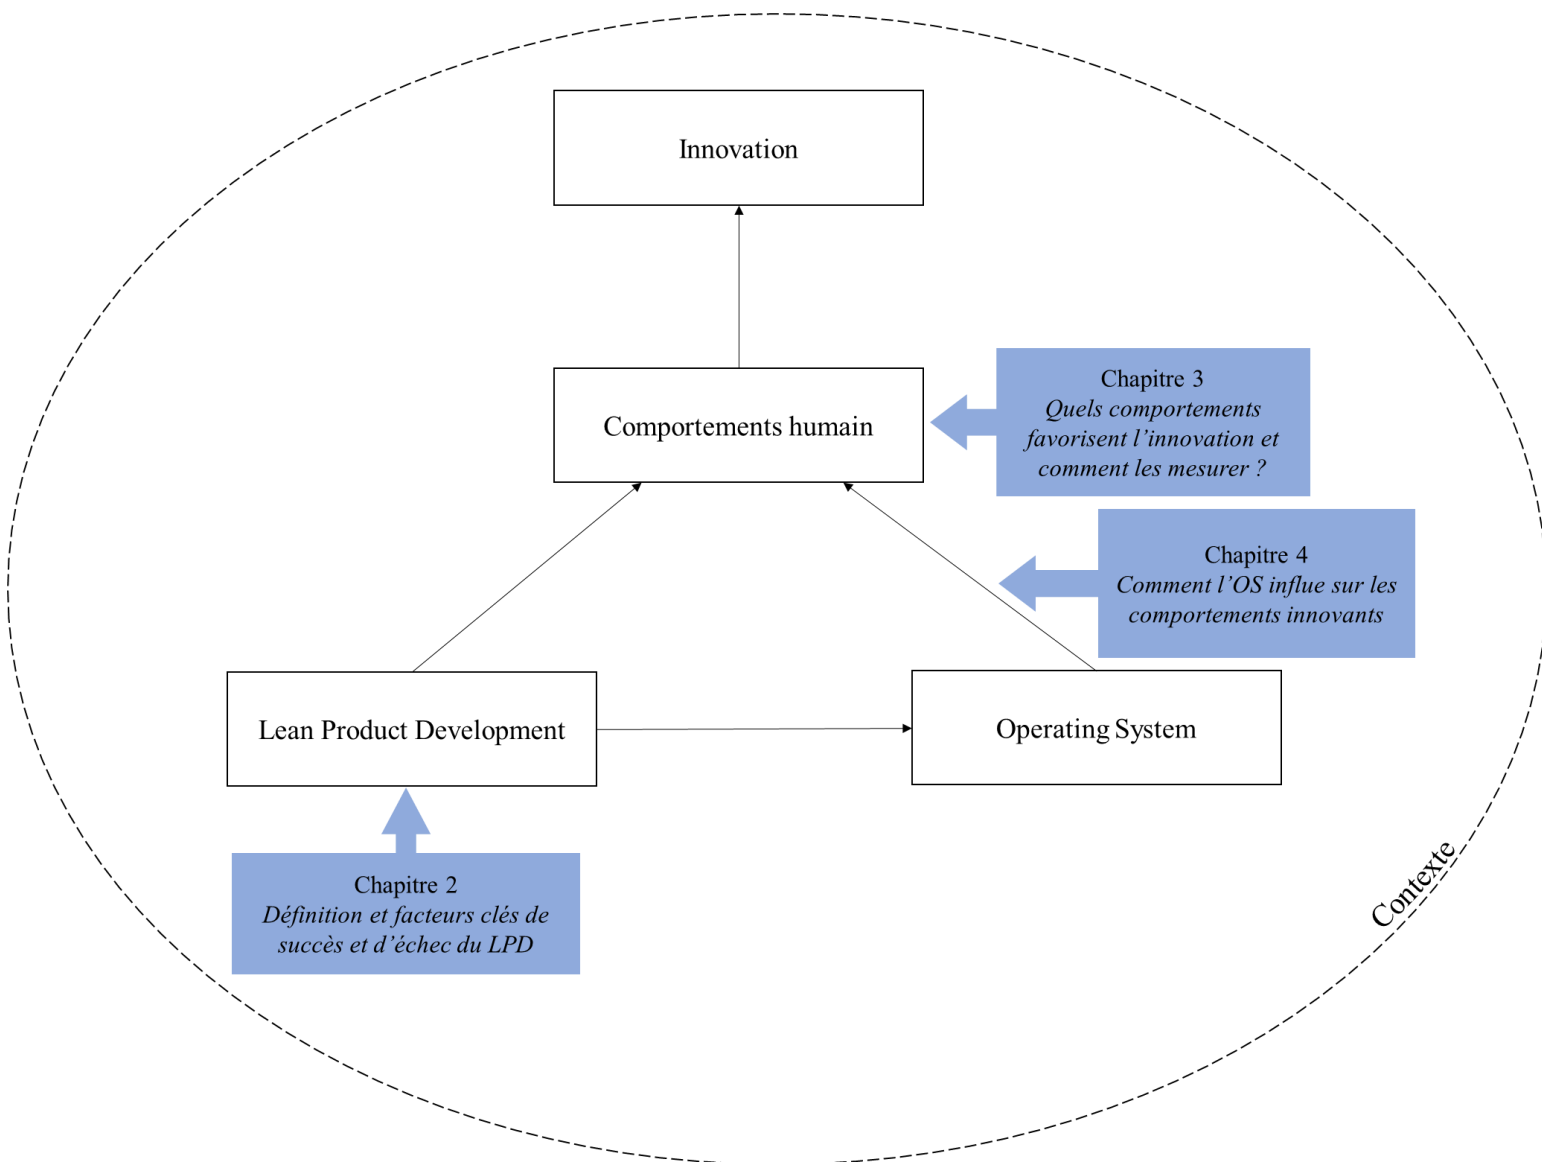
Innovation

Comportements humain

Chapitre 3
*Quels comportements favorisent l'innovation et comment les mesurer ?*

Chapitre 4
*Comment l'OS influe sur les comportements innovants*

Lean Product Development

Operating System

Chapitre 2
*Définition et facteurs clés de succès et d'échec du LPD*

Contexte